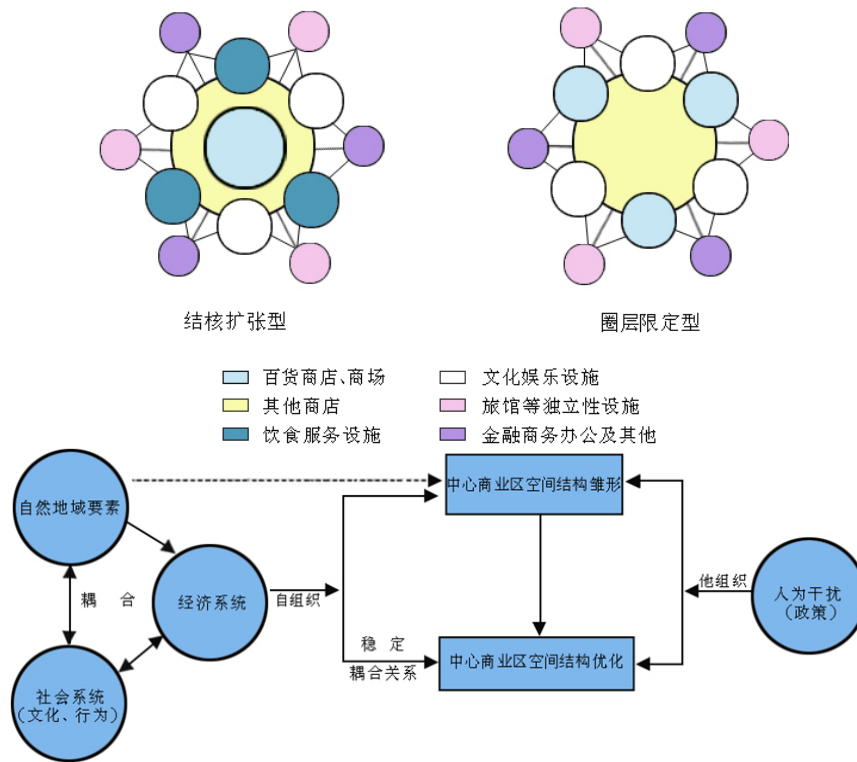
结核扩张型

圈层限定型

百货商店、商场
其他商店
饮食服务设施
文化娱乐设施
旅馆等独立性设施
金融商务办公及其他

自然地域要素

中心商业区空间结构雏形

耦 合

经济系统

自组织

他组织

人为干扰
(政策)

稳 定
耦合关系

中心商业区空间结构优化

社会系统
(文化、行为)